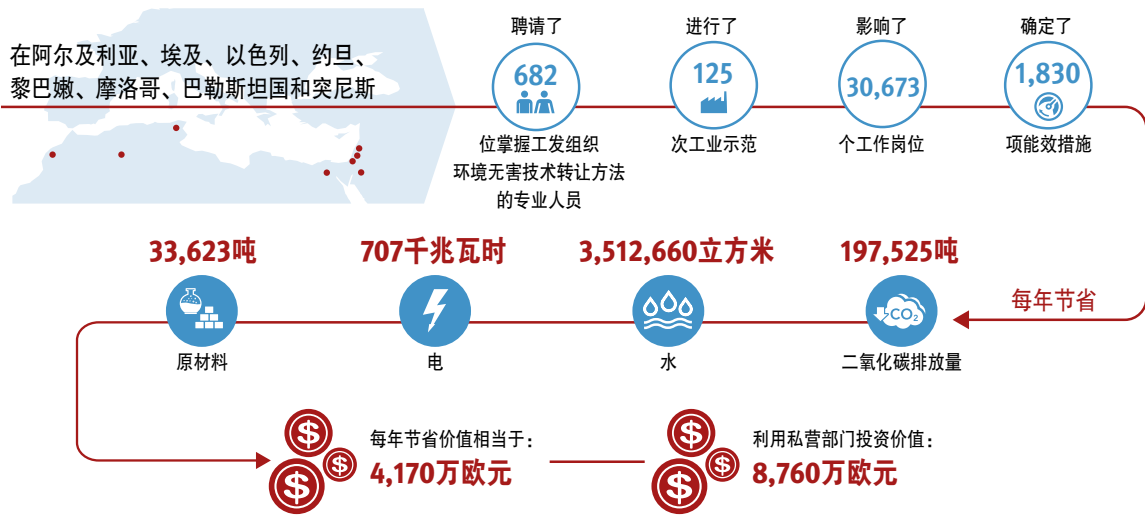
在阿尔及利亚、埃及、以色列、约旦、黎巴嫩、摩洛哥、巴勒斯坦国和突尼斯

聘请了
682
位掌握工发组织环境无害技术转让方法的专业人员

进行了
125
次工业示范

影响了
30,673
个工作岗位

确定了
1,830
项能效措施

33,623吨
原材料

707千兆瓦时
电

3,512,660立方米
水

197,525吨
$CO_2$
二氧化碳排放量

每年节省

$
每年节省价值相当于：
4,170万欧元

$
利用私营部门投资价值：
8,760万欧元